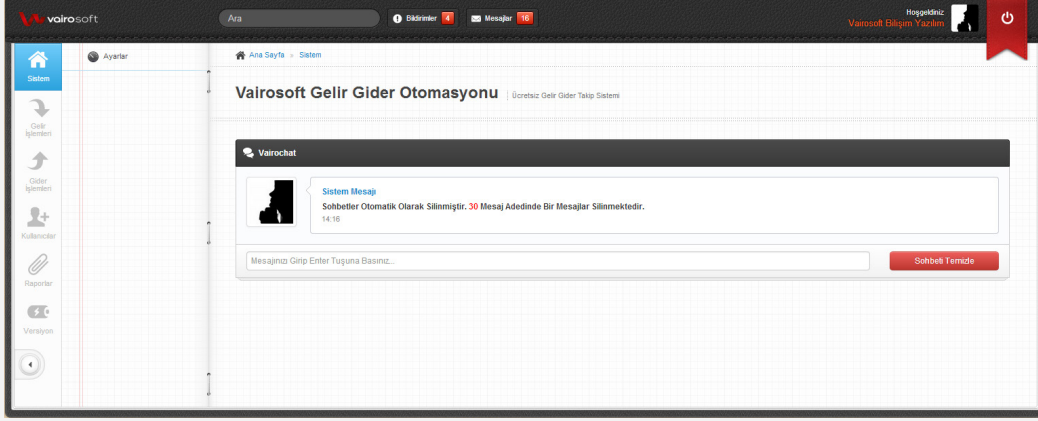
vairosoft

Ara

Bildirimler 4

Mesajlar 16

Hoşgeldiniz
Vairosoft Bilişim Yazılım

Sistem

Gelir İşlemleri

Gider İşlemleri

Kullanıcılar

Raporlar

Versiyon

Ayarlar

Ana Sayfa » Sistem

Vairosoft Gelir Gider Otomasyonu | Ücretsiz Gelir Gider Takip Sistemi

Vairochat

Sistem Mesajı

Sohbetler Otomatik Olarak Silinmiştir. 30 Mesaj Adedinde Bir Mesajlar Silinmektedir.

14:16

Mesajınızı Girip Enter Tuşuna Basınız...

Sohbeti Temizle